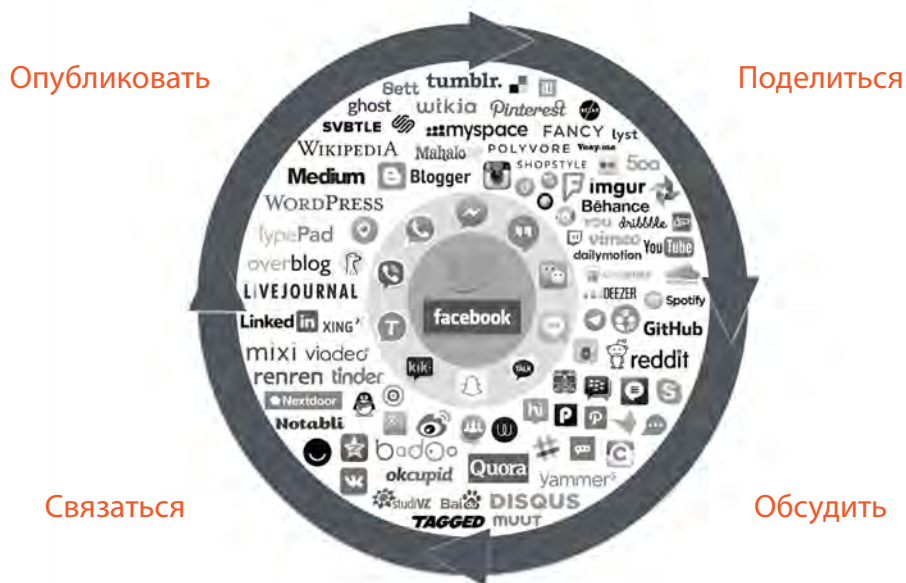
Опубликовать

Поделиться

Связаться

Обсудить

Sett
tumblr.
ghost
wikia
Pinterest
SVBTLE
myspace
FANCY
lyst
WIKIPEDIA
Mahalo
POLYVORE
Medium
Blogger
SHOPSTYLE
imgur
WORDPRESS
Behance
dribbble
TypePad
vimeo
YouTube
dailymotion
overblog
LIVEJOURNAL
DEEZER
Spotify
LinkedIn
XING
facebook
GitHub
mixi
viadeo
reddit
renren
tinder
kik
Nextdoor
Notabli
badoo
okcupid
Quora
yammer
studiVZ
Baidu
DISQUS
TAGGED
MUUT